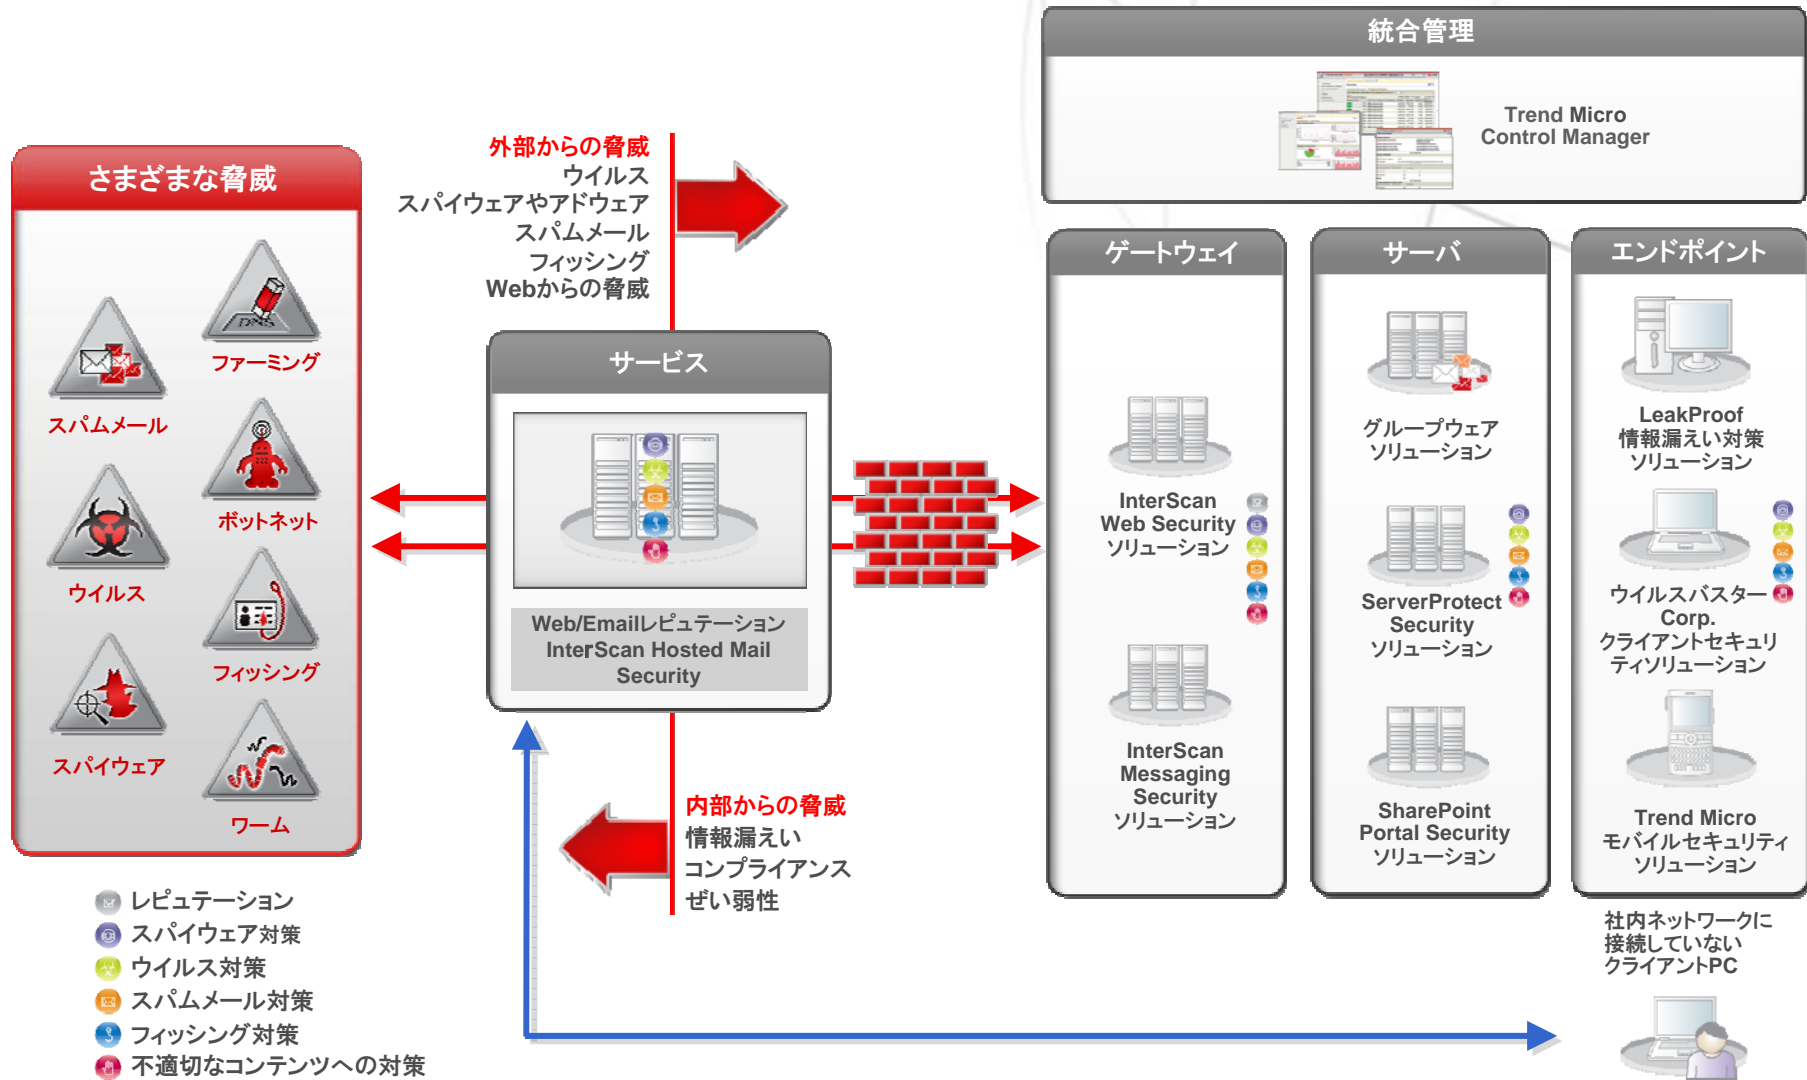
統合管理

Trend Micro Control Manager

さまざまな脅威

ファーミング

スパムメール

ボットネット

ウイルス

フィッシング

スパイウェア

ワーム

外部からの脅威
ウイルス
スパイウェアやアドウェア
スパムメール
フィッシング
Webからの脅威

サービス

Web/Emailレピュテーション
InterScan Hosted Mail Security

内部からの脅威
情報漏えい
コンプライアンス
ぜい弱性

ゲートウェイ

InterScan Web Security ソリューション

InterScan Messaging Security ソリューション

サーバ

グループウェア ソリューション

ServerProtect Security ソリューション

SharePoint Portal Security ソリューション

エンドポイント

LeakProof 情報漏えい対策 ソリューション

ウイルスバスター Corp. クライアントセキュリティソリューション

Trend Micro モバイルセキュリティ ソリューション

社内ネットワークに接続していない クライアントPC

レピュテーション
スパイウェア対策
ウイルス対策
スパムメール対策
フィッシング対策
不適切なコンテンツへの対策